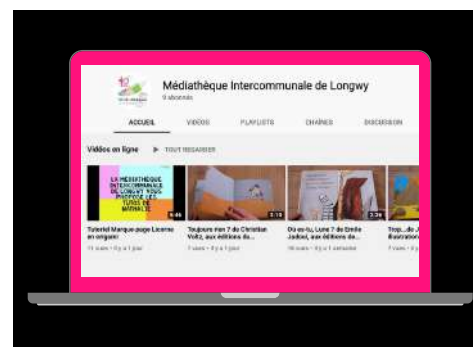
Médiathèque Intercommunale de Longwy
9 abonnés

ACCUEIL VIDÉOS PLAYLISTS CHAÎNES DISCUSSION

Vidéos en ligne ▶ TOUT REGARDER

LA MÉDIATHÈQUE INTERCOMMUNALE DE LONGWY VOUS PRÉSENTE LES TUTOS DE MATHILDE
4:46
Tutoriel Marque-page Licorne en origami
11 vues • Il y a 1 jour

3:18
Toujours rien ? de Christian Voltz, aux éditions du...
7 vues • Il y a 1 jour

2:36
Où es-tu, Lune ? de Emile Jadoul, aux éditions de...
16 vues • Il y a 1 semaine

Trop... de J... illustration...
7 vues • Il y a...